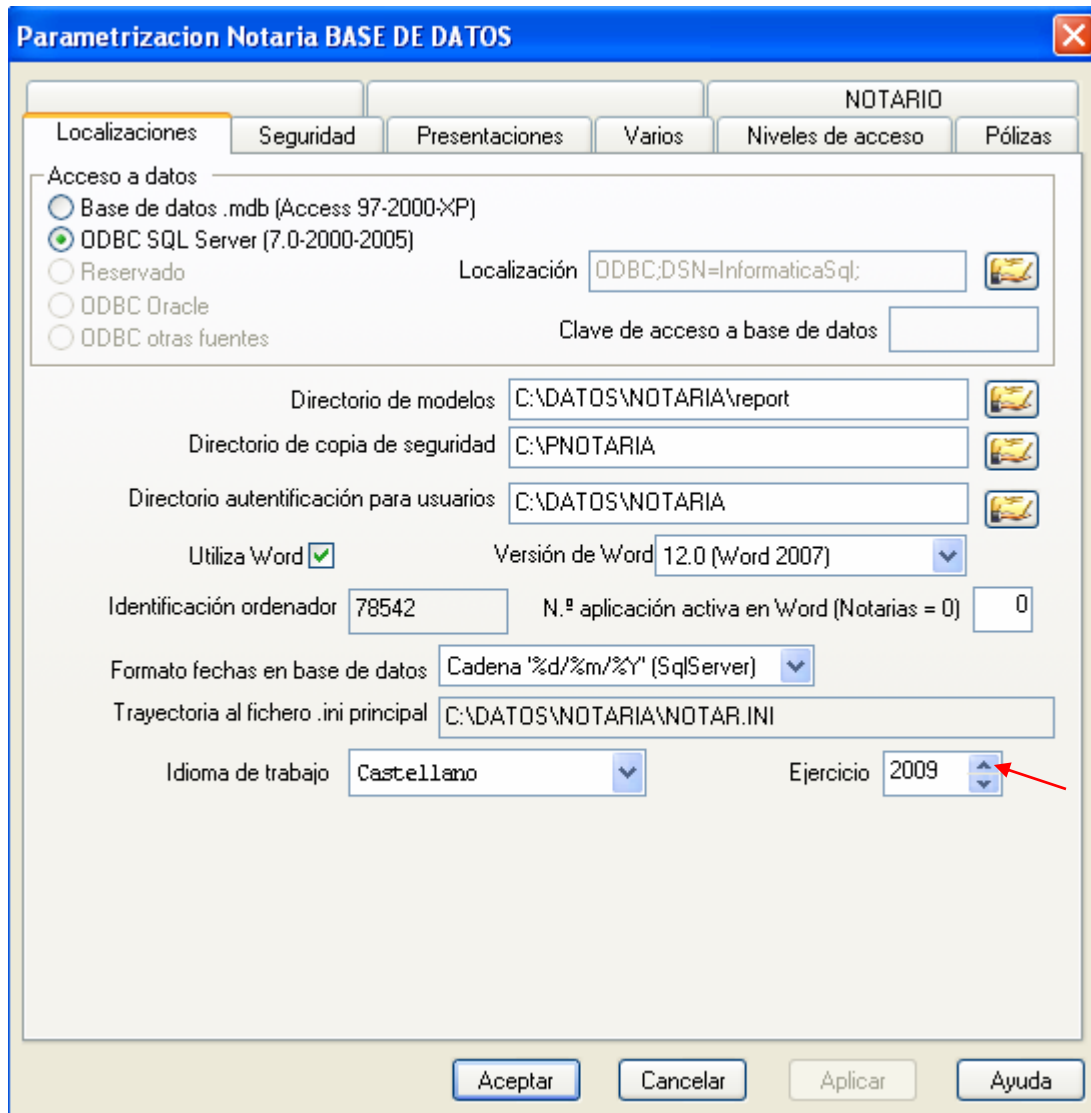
Parametrizacion Notaria BASE DE DATOS

NOTARIO

Localizaciones | Seguridad | Presentaciones | Varios | Niveles de acceso | Pólizas

Acceso a datos
Base de datos .mdb (Access 97-2000-XP)
ODBC SQL Server (7.0-2000-2005)
Reservado
ODBC Oracle
ODBC otras fuentes

Localización ODBC;DSN=InformaticaSql;

Clave de acceso a base de datos

Directorio de modelos C:\DATOS\NOTARIA\report

Directorio de copia de seguridad C:\PNOTARIA

Directorio autentificación para usuarios C:\DATOS\NOTARIA

Utiliza Word

Versión de Word 12.0 (Word 2007)

Identificación ordenador 78542

N.º aplicación activa en Word (Notarias = 0) 0

Formato fechas en base de datos Cadena '%d/%m/%Y' (SqlServer)

Trayectoria al fichero .ini principal C:\DATOS\NOTARIA\NOTAR.INI

Idioma de trabajo Castellano

Ejercicio 2009

Aceptar Cancelar Aplicar Ayuda